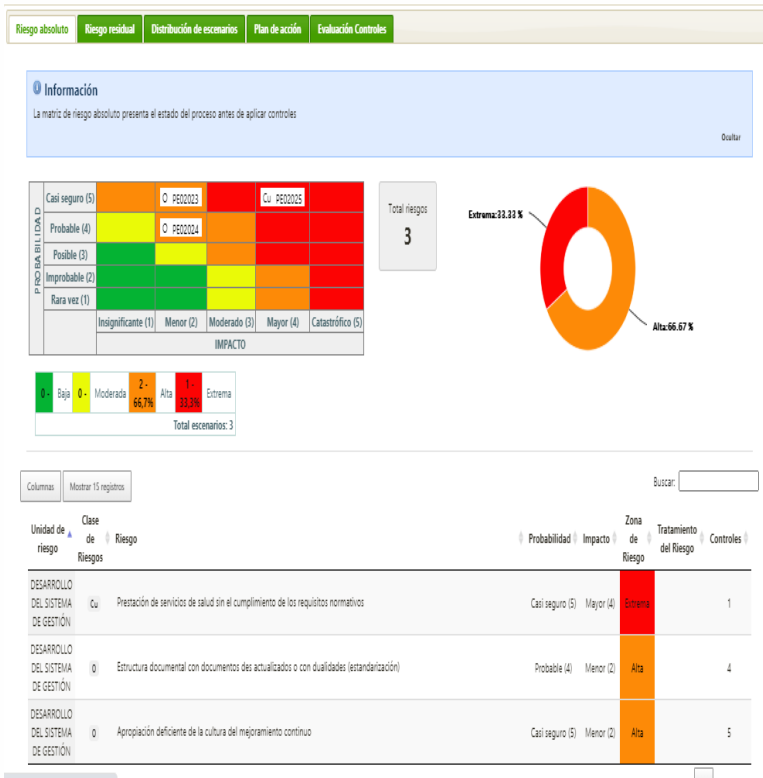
Riesgo absoluto | Riesgo residual | Distribución de escenarios | Plan de acción | Evaluación Controles

Información

La matriz de riesgo absoluto presenta el estado del proceso antes de aplicar controles

Ocultar

| PROBABILIDAD | | | | | |
|---|---|---|---|---|---|
| Casi seguro (5) | | O PE02023 | | Cu PE02025 | |
| Probable (4) | | O PE02024 | | | |
| Posible (3) | | | | | |
| Improbable (2) | | | | | |
| Rara vez (1) | | | | | |
| | Insignificante (1) | Menor (2) | Moderado (3) | Mayor (4) | Catastrófico (5) |
| | IMPACTO | | | | |

Total riesgos
3

Extrema:33.33 %
Alta:66.67 %

| 0 - | Baja | 0 - | Moderada | 2 - 66,7% | Alta | 1 - 33,3% | Extrema |
|---|---|---|---|---|---|---|---|

Total escenarios: 3

Columnas | Mostrar 15 registros

Buscar:

| Unidad de riesgo | Clase de Riesgos | Riesgo | Probabilidad | Impacto | Zona de Riesgo | Tratamiento del Riesgo | Controles |
|---|---|---|---|---|---|---|---|
| DESARROLLO DEL SISTEMA DE GESTIÓN | Cu | Prestación de servicios de salud sin el cumplimiento de los requisitos normativos | Casi seguro (5) | Mayor (4) | Extrema | | 1 |
| DESARROLLO DEL SISTEMA DE GESTIÓN | O | Estructura documental con documentos des actualizados o con dualidades (estandarización) | Probable (4) | Menor (2) | Alta | | 4 |
| DESARROLLO DEL SISTEMA DE GESTIÓN | O | Apropiación deficiente de la cultura del mejoramiento continuo | Casi seguro (5) | Menor (2) | Alta | | 5 |